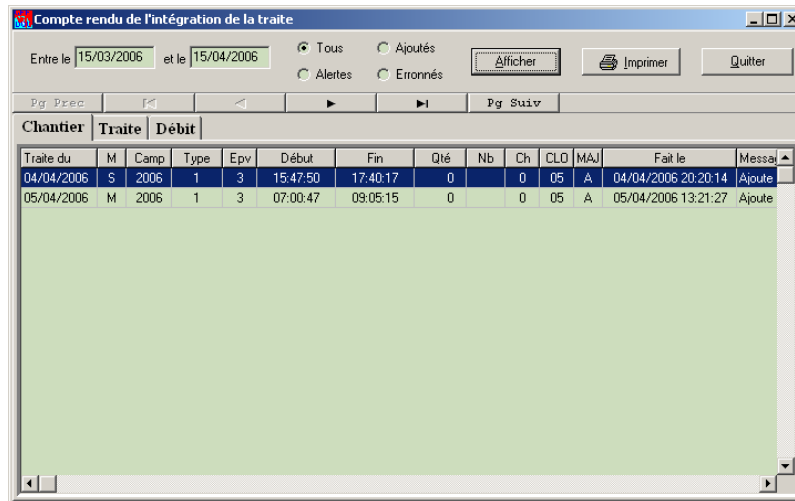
Compte rendu de l'intégration de la traite

Entre le 15/03/2006 et le 15/04/2006

Tous
Alertes
Ajoutés
Erronnés

Afficher
Imprimer
Quitter

Pg Prec
Pg Suiv

Chantier
Traite
Débit

| Traite du | M | Camp | Type | Epv | Début | Fin | Qté | Nb | Ch | CLO | MAJ | Fait le | Messa |
|---|---|---|---|---|---|---|---|---|---|---|---|---|---|
| 04/04/2006 | S | 2006 | 1 | 3 | 15:47:50 | 17:40:17 | 0 | | 0 | 05 | A | 04/04/2006 20:20:14 | Ajoute |
| 05/04/2006 | M | 2006 | 1 | 3 | 07:00:47 | 09:05:15 | 0 | | 0 | 05 | A | 05/04/2006 13:21:27 | Ajoute |